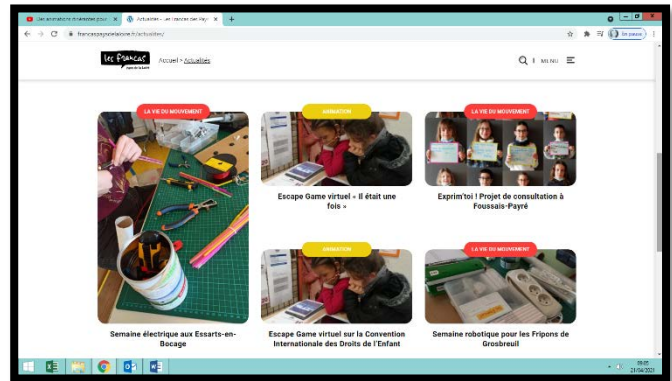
Des animations ludiques pour... ×
Actualités - Les Francas des Pays ×
+
francaspaysdelaloire.fr/actualites/
En pause
Les Francas
Accueil > Actualités
MENU

LA VIE DU MOUVEMENT
Semaine électrique aux Essarts-en-Bocage

ANIMATION
Escape Game virtuel « Il était une fois »

LA VIE DU MOUVEMENT
Exprim'toi ! Projet de consultation à Foussais-Payré

ANIMATION
Escape Game virtuel sur la Convention Internationale des Droits de l'Enfant

LA VIE DU MOUVEMENT
Semaine robotique pour les Fripons de Grosbreuil

09:05
21/04/2021